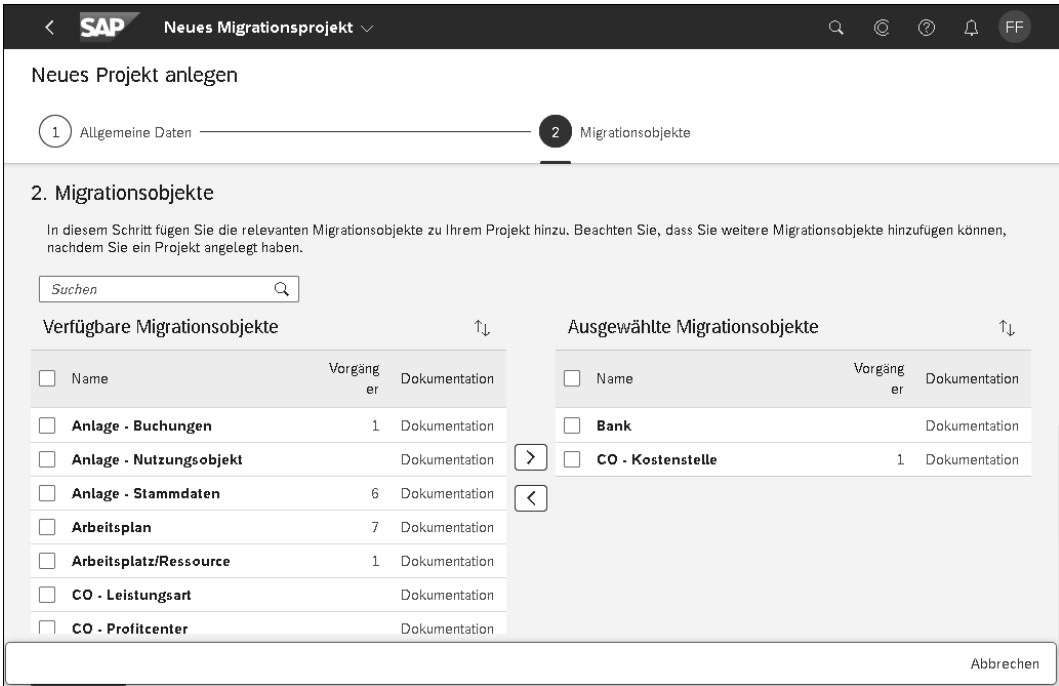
SAP Neues Migrationsprojekt

FF

Neues Projekt anlegen

1 Allgemeine Daten

2 Migrationsobjekte

2. Migrationsobjekte

In diesem Schritt fügen Sie die relevanten Migrationsobjekte zu Ihrem Projekt hinzu. Beachten Sie, dass Sie weitere Migrationsobjekte hinzufügen können, nachdem Sie ein Projekt angelegt haben.

Suchen

Verfügbare Migrationsobjekte

| | Name | Vorgänger | Dokumentation |
|---|---|---|---|
| | Anlage - Buchungen | 1 | Dokumentation |
| | Anlage - Nutzungsobjekt | | Dokumentation |
| | Anlage - Stammdaten | 6 | Dokumentation |
| | Arbeitsplan | 7 | Dokumentation |
| | Arbeitsplatz/Ressource | 1 | Dokumentation |
| | CO - Leistungsart | | Dokumentation |
| | CO - Profitcenter | | Dokumentation |

Ausgewählte Migrationsobjekte

| | Name | Vorgänger | Dokumentation |
|---|---|---|---|
| | Bank | | Dokumentation |
| | CO - Kostenstelle | 1 | Dokumentation |

Abbrechen